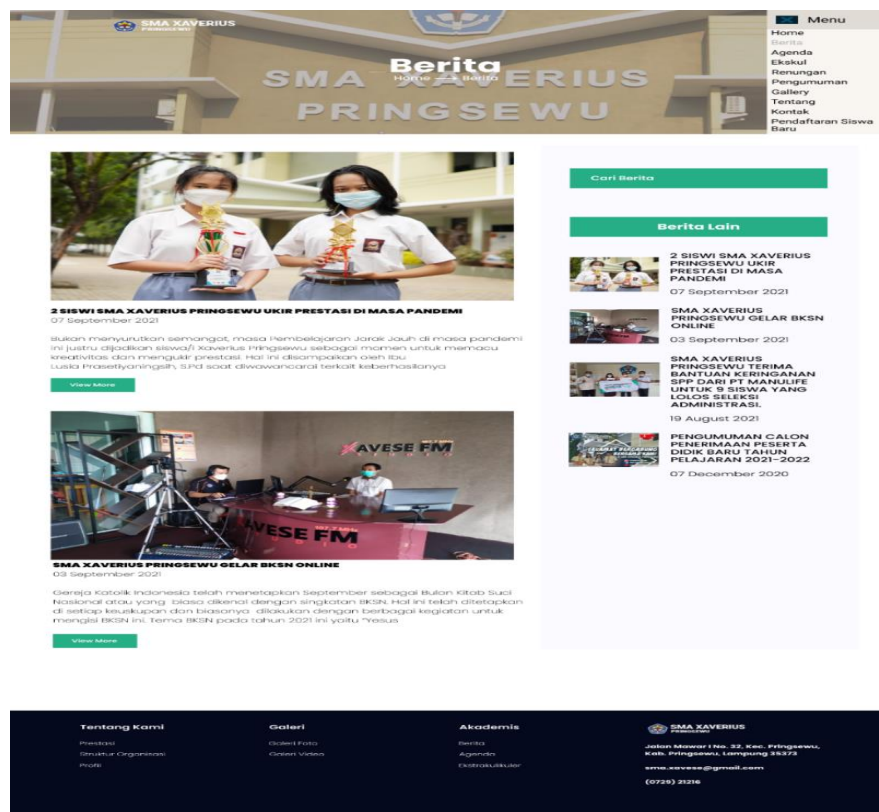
SMA XAVERIUS
PRINGSEWU

SMA XAVERIUS
PRINGSEWU

Berita
Home → Berita

Menu
Home
Berita
Agenda
Ekskul
Renungan
Pengumuman
Gallery
Tentang
Kontak
Pendaftaran Siswa Baru

2 SISWI SMA XAVERIUS PRINGSEWU UKIR PRESTASI DI MASA PANDEMI
07 September 2021

Bukan menyurutkan semangat, masa Pembelajaran Jarak Jauh di masa pandemi ini justru dijadikan siswa/i Xaverius Pringsewu sebagai momen untuk memacu kreativitas dan mengukir prestasi. Hal ini disampaikan oleh Ibu Lusia Prasetiyaningsih, S.Pd saat diwawancarai terkait keberhasilannya

View More

XAVESE FM

XAVESE FM

SMA XAVERIUS PRINGSEWU GELAR BKSN ONLINE
03 September 2021

Gereja Katolik Indonesia telah menetapkan September sebagai Bulan Kitab Suci Nasional atau yang biasa dikenal dengan singkatan BKSN. Hal ini telah ditetapkan di setiap keuskupan dan biasanya dilakukan dengan berbagai kegiatan untuk mengisi BKSN ini. Tema BKSN pada tahun 2021 ini yaitu "Yesus

View More

Cari Berita

Berita Lain

2 SISWI SMA XAVERIUS PRINGSEWU UKIR PRESTASI DI MASA PANDEMI
07 September 2021

SMA XAVERIUS PRINGSEWU GELAR BKSN ONLINE
03 September 2021

SMA XAVERIUS PRINGSEWU TERIMA BANTUAN KERINGANAN SPP DARI PT MANULIFE UNTUK 9 SISWA YANG LOLOS SELEKSI ADMINISTRASI.
19 August 2021

PENGUMUMAN CALON PENERIMAAN PESERTA DIDIK BARU TAHUN PELAJARAN 2021-2022
07 December 2020

Tentang Kami
Prestasi
Struktur Organisasi
Profil

Galeri
Galeri Foto
Galeri Video

Akademis
Berita
Agenda
Ekstrakulikuler

SMA XAVERIUS
PRINGSEWU
Jalan Mawar I No. 32, Kec. Pringsewu, Kab. Pringsewu, Lampung 35373
sma.xavese@gmail.com
(0729) 21216